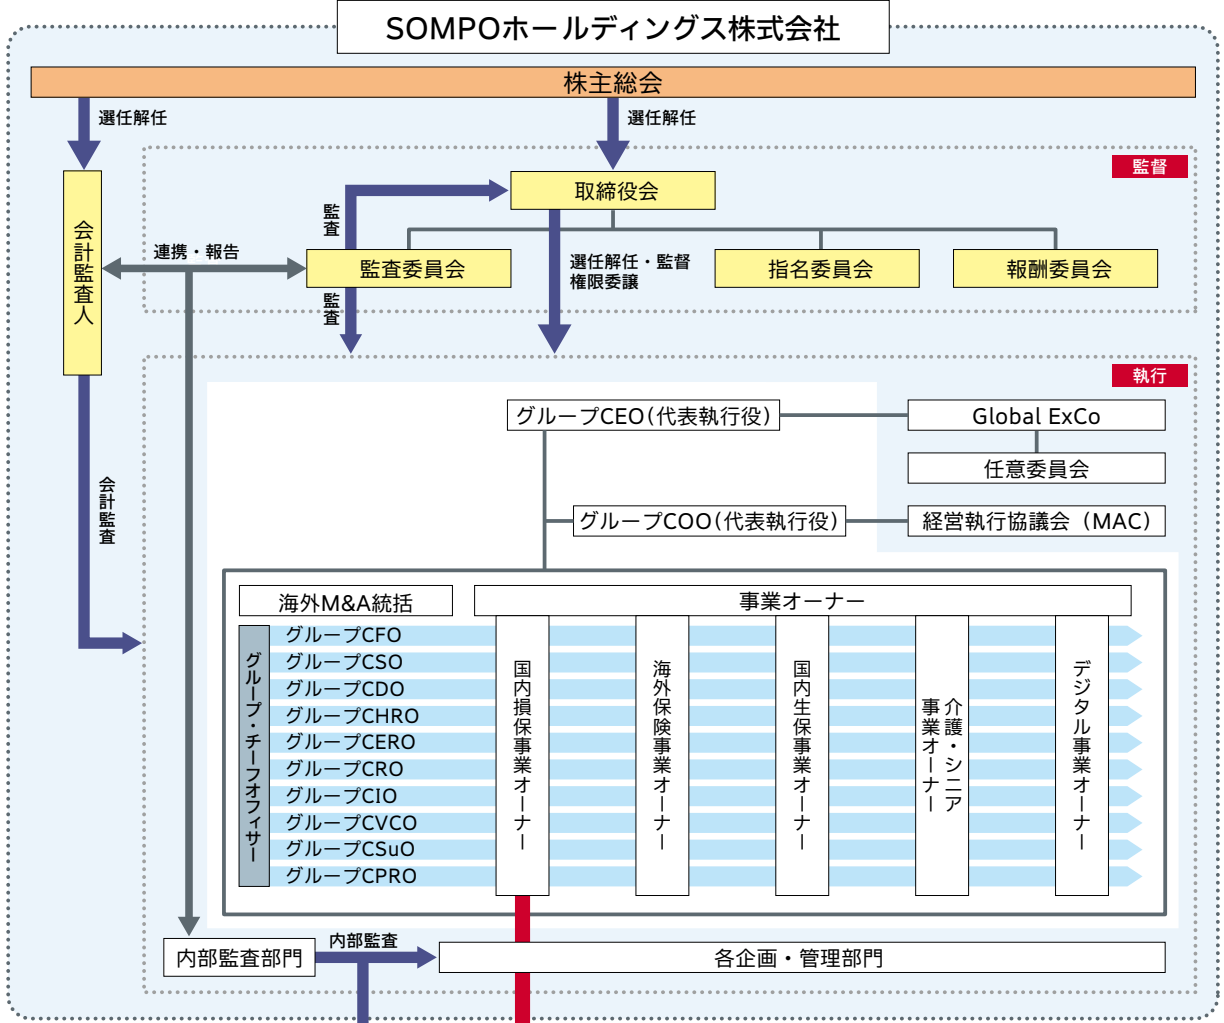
SOMPOホールディングス株式会社

株主総会

選任解任

選任解任

監督

取締役会

監査

会計監査人

連携・報告

監査委員会

選任解任・監督
権限委譲

指名委員会

報酬委員会

監査

執行

グループCEO(代表執行役)

Global ExCo

任意委員会

会計監査

グループCOO(代表執行役)

経営執行協議会（MAC）

海外M&A統括

事業オーナー

グループ・チーフオフィサー

グループCFO
グループCSO
グループCDO
グループCHRO
グループCERO
グループCRO
グループCIO
グループCVCO
グループCSuO
グループCPRO

国内損保事業オーナー

海外保険事業オーナー

国内生保事業オーナー

介護・シニア事業オーナー

デジタル事業オーナー

内部監査部門

内部監査

各企画・管理部門